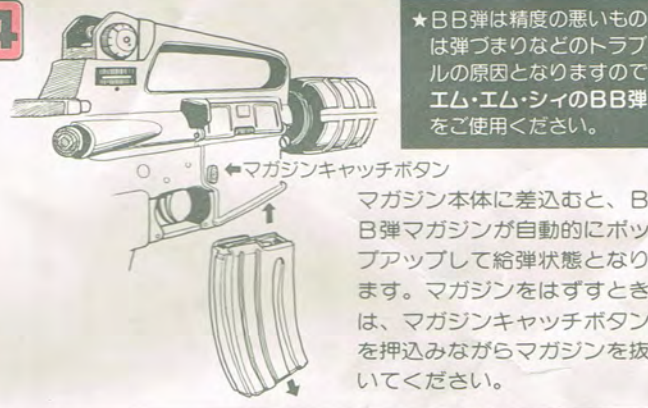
4

★BB弾は精度の悪いものは弾づまりなどのトラブルの原因となりますのでエム・エム・シィのBB弾をご使用ください。

←マガジンキャッチボタン

マガジン本体に差込むと、BB弾マガジンが自動的にポップアップして給弾状態となります。マガジンをはずすときは、マガジンキャッチボタンを押込みながらマガジンを抜いてください。